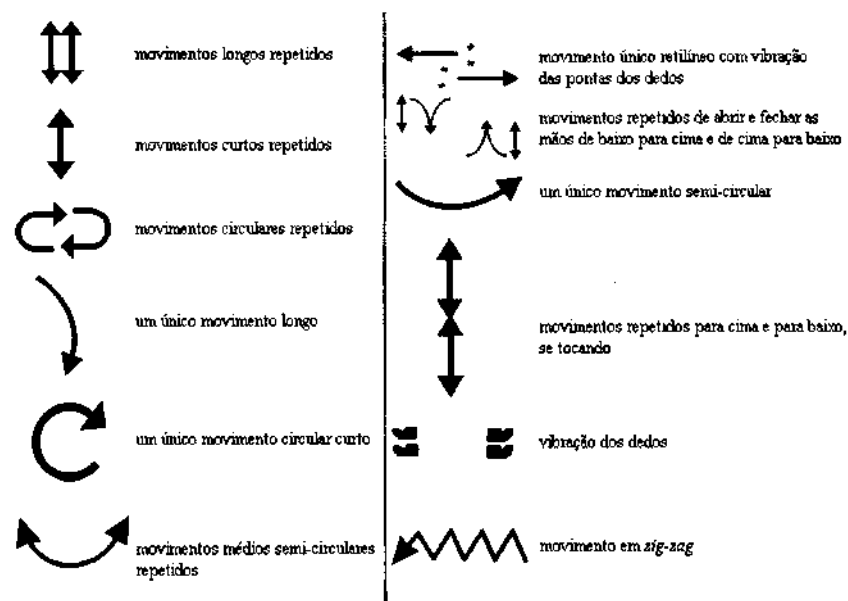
movimentos longos repetidos

movimentos curtos repetidos

movimentos circulares repetidos

um único movimento longo

um único movimento circular curto

movimentos médios semi-circulares repetidos

movimento único retilíneo com vibração das pontas dos dedos

movimentos repetidos de abrir e fechar as mãos de baixo para cima e de cima para baixo

um único movimento semi-circular

movimentos repetidos para cima e para baixo, se tocando

vibração dos dedos

movimento em *zig-zag*